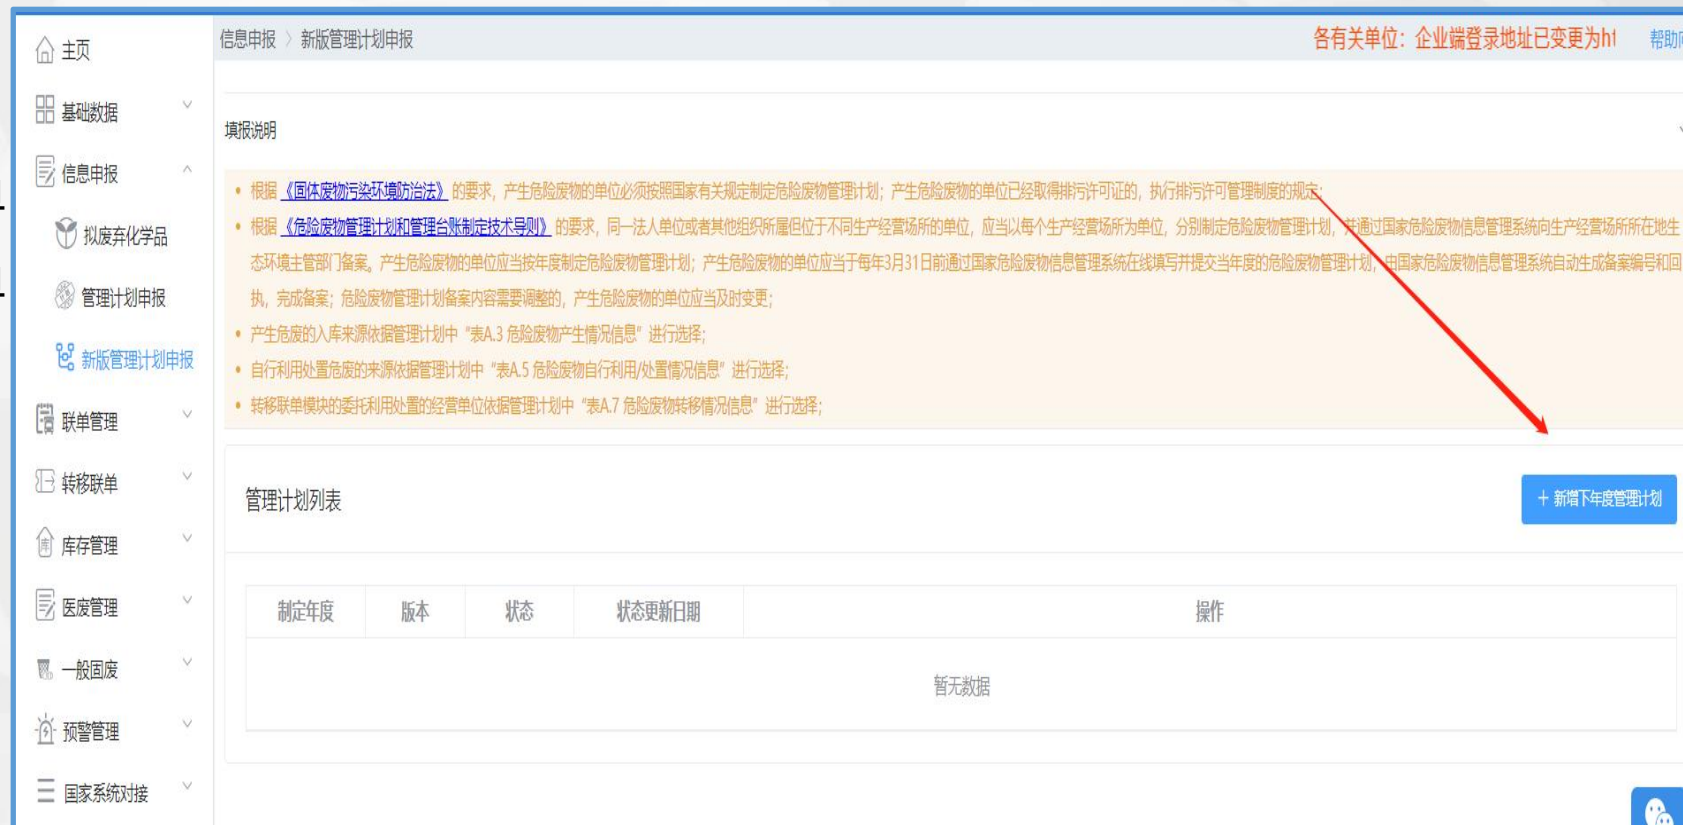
主页
基础数据
信息申报
拟废弃化学品
管理计划申报
新版管理计划申报
联单管理
转移联单
库存管理
医废管理
一般固废
预警管理
国家系统对接

信息申报 〉 新版管理计划申报

各有关单位：企业端登录地址已变更为ht

帮助

填报说明

• 根据《固体废物污染环境防治法》的要求，产生危险废物的单位必须按照国家有关规定制定危险废物管理计划；产生危险废物的单位已经取得排污许可证的，执行排污许可管理制度的规定；
• 根据《危险废物管理计划和管理台账制定技术导则》的要求，同一法人单位或者其他组织所属但位于不同生产经营场所的单位，应当以每个生产经营场所为单位，分别制定危险废物管理计划，并通过国家危险废物信息管理系统向生产经营场所所在地生态环境主管部门备案。产生危险废物的单位应当按年度制定危险废物管理计划；产生危险废物的单位应当于每年3月31日前通过国家危险废物信息管理系统在线填写并提交当年度的危险废物管理计划，由国家危险废物信息管理系统自动生成备案编号和回执，完成备案；危险废物管理计划备案内容需要调整的，产生危险废物的单位应当及时变更；
• 产生危废的入库来源依据管理计划中"表A.3 危险废物产生情况信息"进行选择；
• 自行利用处置危废的来源依据管理计划中"表A.5 危险废物自行利用/处置情况信息"进行选择；
• 转移联单模块的委托利用处置的经营单位依据管理计划中"表A.7 危险废物转移情况信息"进行选择；

管理计划列表

+ 新增下年度管理计划

| 制定年度 | 版本 | 状态 | 状态更新日期 | 操作 |
|---|---|---|---|---|
| 暂无数据 | | | | |